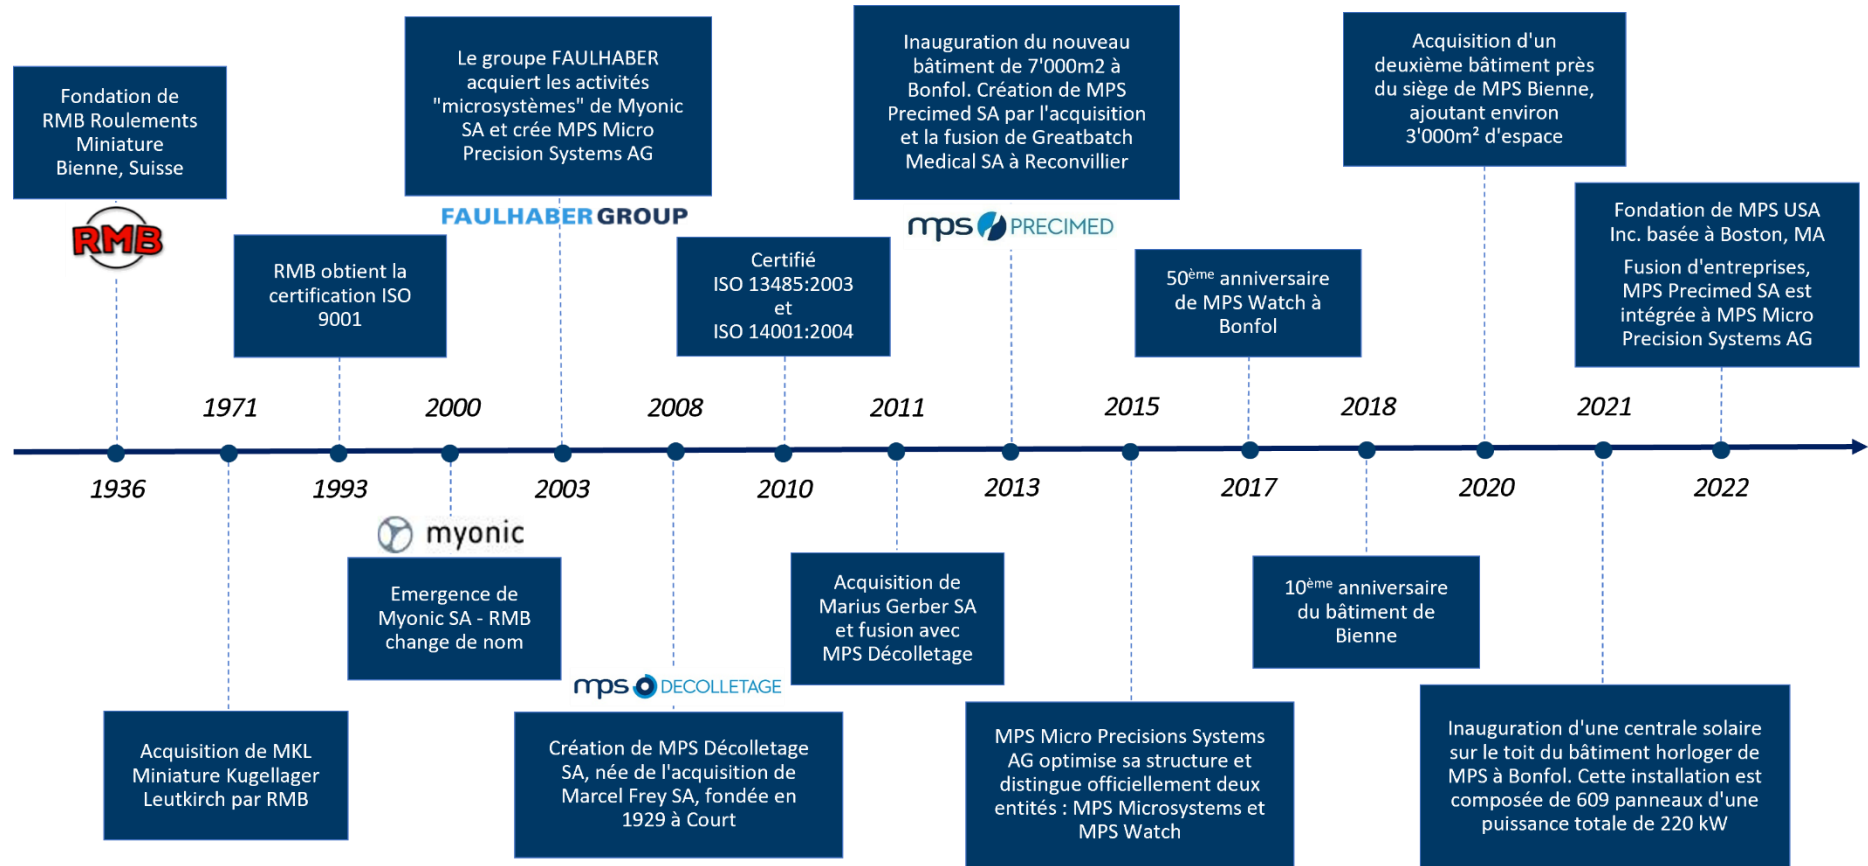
Fondation de RMB Roulements Miniature Bienne, Suisse

RMB

Le groupe FAULHABER acquiert les activités "microsystèmes" de Myonic SA et crée MPS Micro Precision Systems AG

FAULHABER GROUP

Inauguration du nouveau bâtiment de 7'000m2 à Bonfol. Création de MPS Precimed SA par l'acquisition et la fusion de Greatbatch Medical SA à Reconvillier

mps PRECIMED

Acquisition d'un deuxième bâtiment près du siège de MPS Bienne, ajoutant environ 3'000m² d'espace

Fondation de MPS USA Inc. basée à Boston, MA

Fusion d'entreprises, MPS Precimed SA est intégrée à MPS Micro Precision Systems AG

RMB obtient la certification ISO 9001

Certifié ISO 13485:2003 et ISO 14001:2004

50$^{ème}$ anniversaire de MPS Watch à Bonfol

1971 2000 2008 2011 2015 2018 2021

1936 1993 2003 2010 2013 2017 2020 2022

myonic

Emergence de Myonic SA - RMB change de nom

Acquisition de Marius Gerber SA et fusion avec MPS Décolletage

10$^{ème}$ anniversaire du bâtiment de Bienne

mps DECOLLETAGE

Acquisition de MKL Miniature Kugellager Leutkirch par RMB

Création de MPS Décolletage SA, née de l'acquisition de Marcel Frey SA, fondée en 1929 à Court

MPS Micro Precisions Systems AG optimise sa structure et distingue officiellement deux entités : MPS Microsystems et MPS Watch

Inauguration d'une centrale solaire sur le toit du bâtiment horloger de MPS à Bonfol. Cette installation est composée de 609 panneaux d'une puissance totale de 220 kW